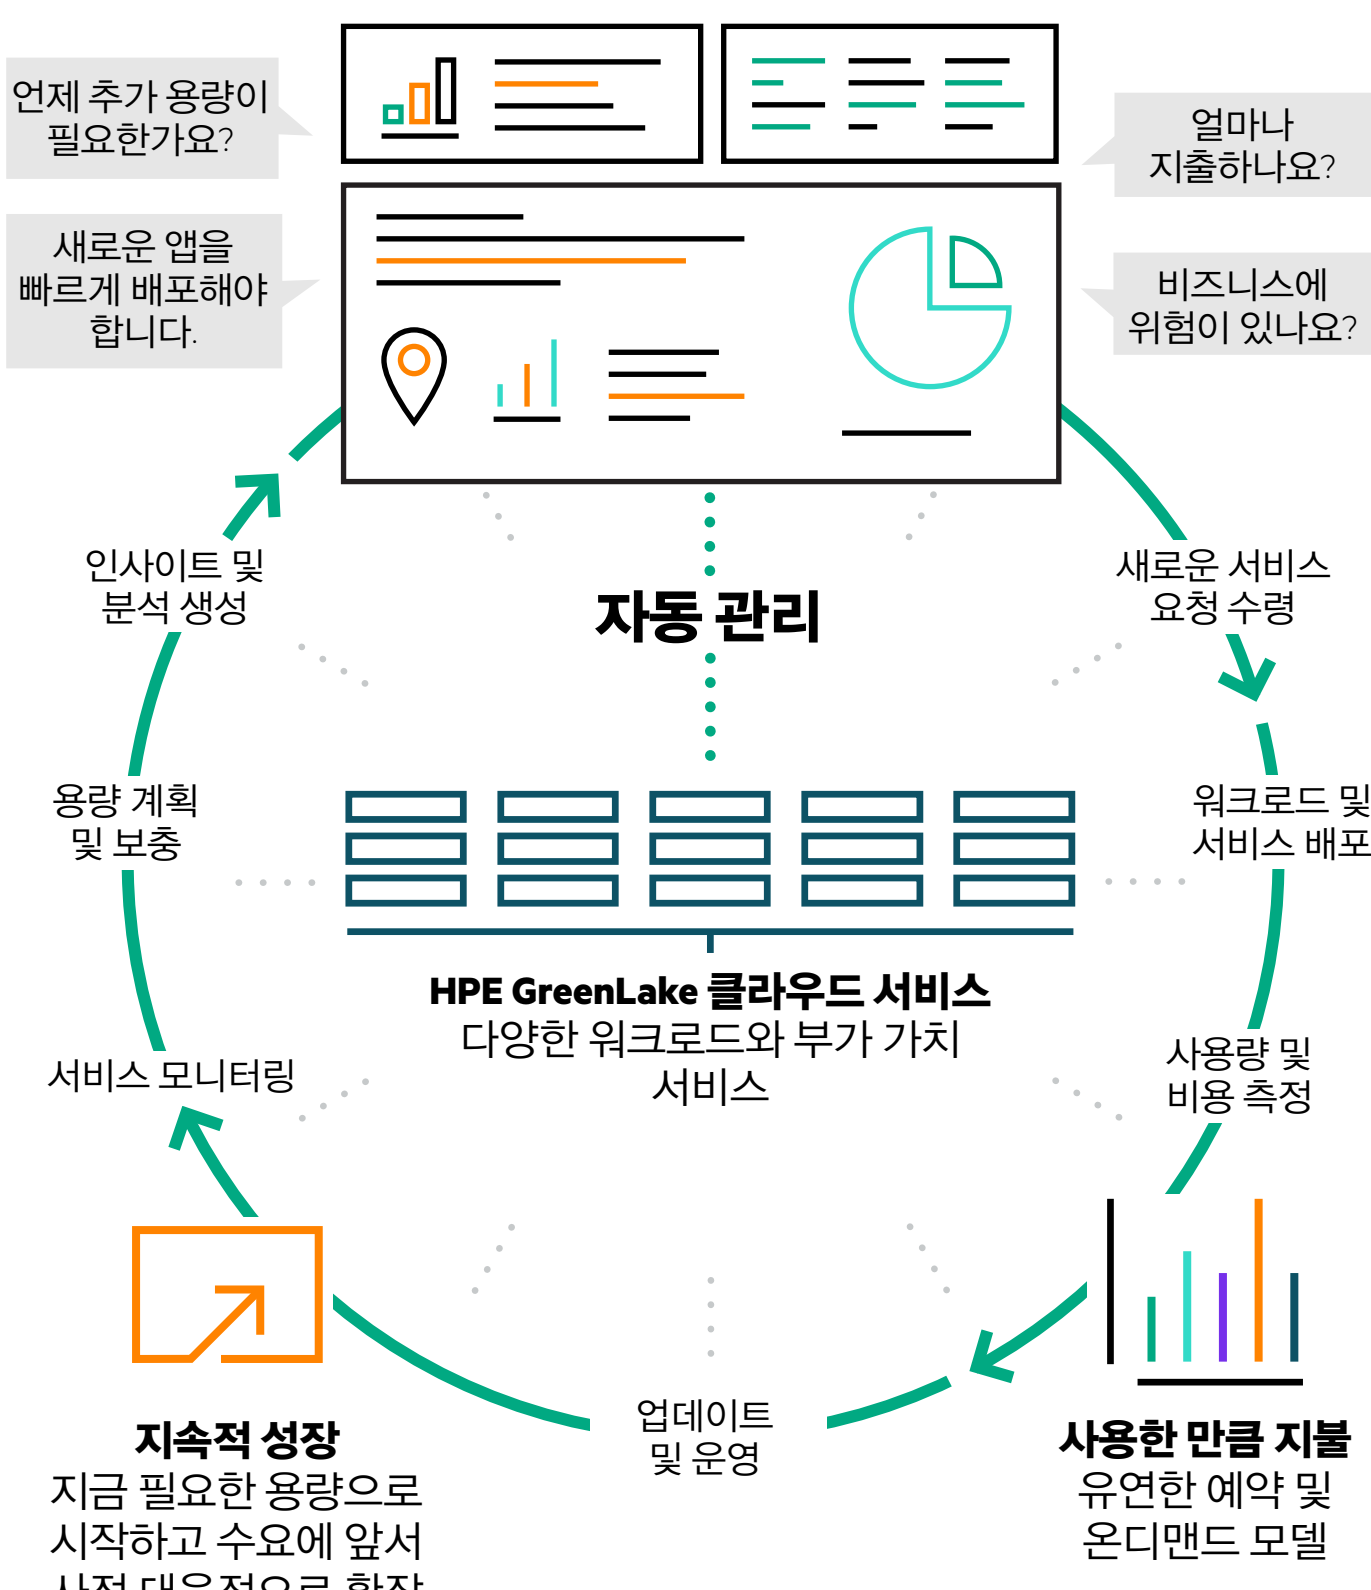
언제 추가 용량이 필요한가요?

새로운 앱을 빠르게 배포해야 합니다.

얼마나 지출하나요?

비즈니스에 위험이 있나요?

인사이트 및 분석 생성

자동 관리

새로운 서비스 요청 수령

용량 계획 및 보충

워크로드 및 서비스 배포

HPE GreenLake 클라우드 서비스
다양한 워크로드와 부가 가치 서비스

서비스 모니터링

사용량 및 비용 측정

지속적 성장
지금 필요한 용량으로 시작하고 수요에 앞서 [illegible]

업데이트 및 운영

사용한 만큼 지불
유연한 예약 및 온디맨드 모델